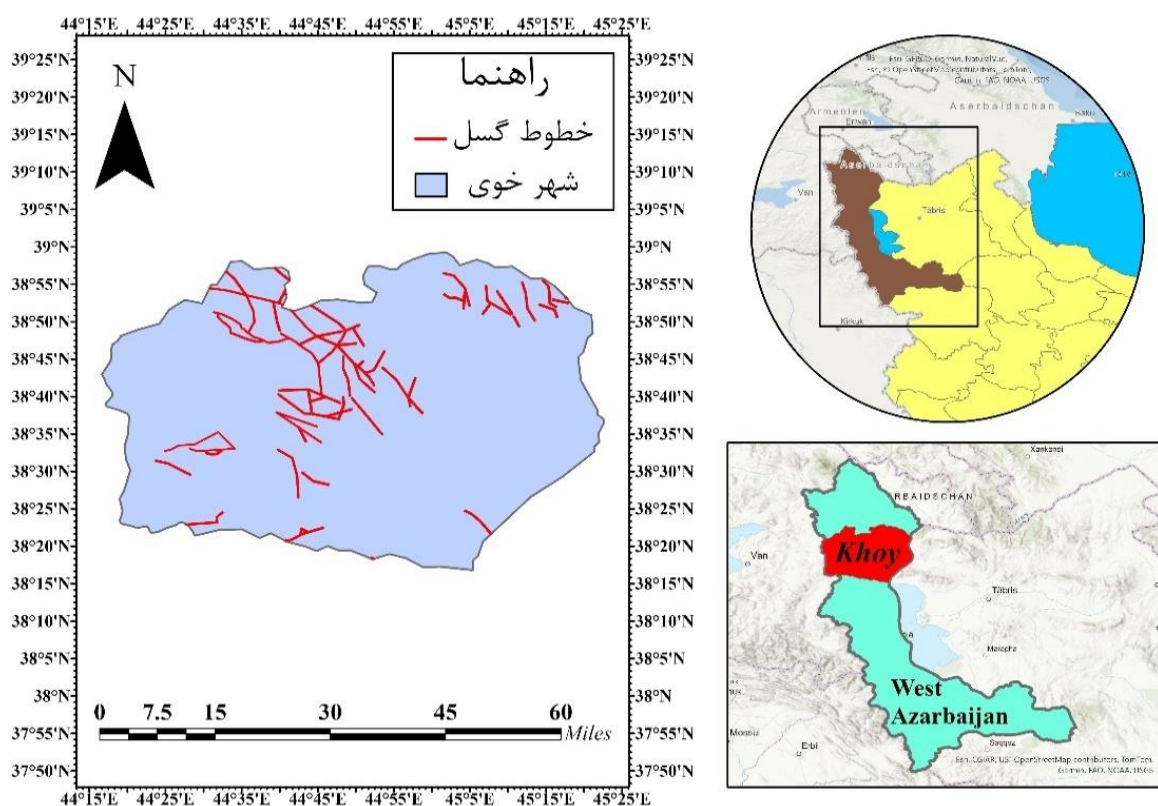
44°15'E 44°25'E 44°35'E 44°45'E 44°55'E 45°5'E 45°15'E 45°25'E

39°25'N 39°20'N 39°15'N 39°10'N 39°5'N 39°N 38°55'N 38°50'N 38°45'N 38°40'N 38°35'N 38°30'N 38°25'N 38°20'N 38°15'N 38°10'N 38°5'N 38°N 37°55'N 37°50'N

N

راهنما
خطوط گسل
شهر خوی

0 7.5 15 30 45 60 Miles

39°25'N 39°20'N 39°15'N 39°10'N 39°5'N 39°N 38°55'N 38°50'N 38°45'N 38°40'N 38°35'N 38°30'N 38°25'N 38°20'N 38°15'N 38°10'N 38°5'N 38°N 37°55'N 37°50'N

44°15'E 44°25'E 44°35'E 44°45'E 44°55'E 45°5'E 45°15'E 45°25'E

Esri, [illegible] Garmin, NaturalVue, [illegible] OpenStreetMap contributors, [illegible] Garmin, FAO, NOAA, USGS
Armenien
Aserbaidschan
Van
Tabris
Kirkuk

Xankendi
REAIDSCHAN
Van
Khoy
Tabriz
Maragha
West Azarbaijan
Mosul
Erbil
Saqqez
Esri, CGIAR, USGS OpenStreetMap contributors, TomTom, Garmin, FAO, NOAA, USGS